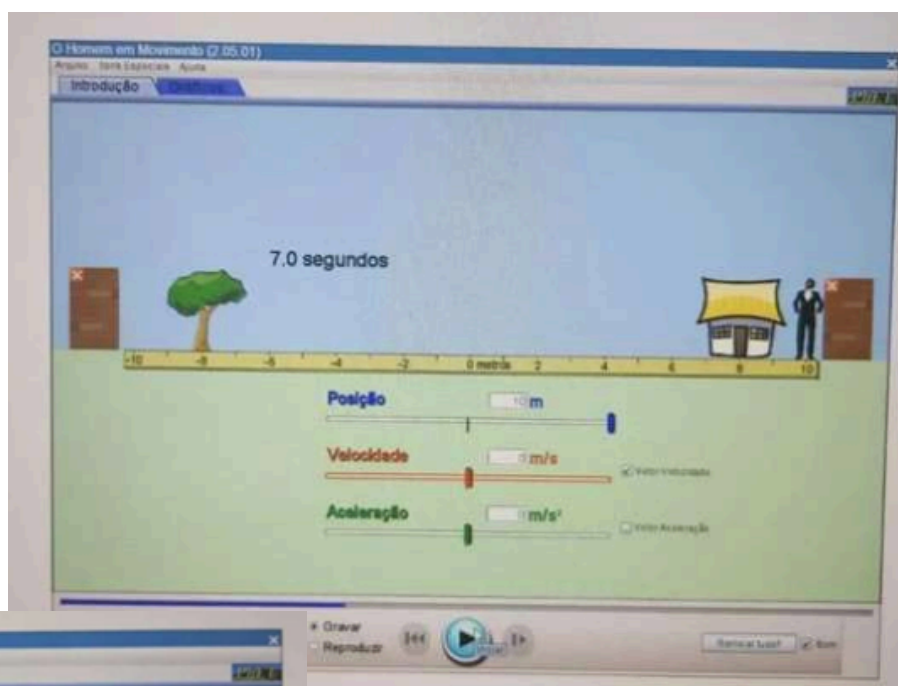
O Homem em Movimento (2.05.01)
Arquivo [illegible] Ajuda
Introdução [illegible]
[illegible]
7.0 segundos
-10 -8 -6 -4 -2 0 metros 2 4 6 8 10
Posição
10 m
Velocidade
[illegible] m/s
Vetor Velocidade
Aceleração
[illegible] m/s²
Vetor Aceleração
Gravar
Reproduzir
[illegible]
Som
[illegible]